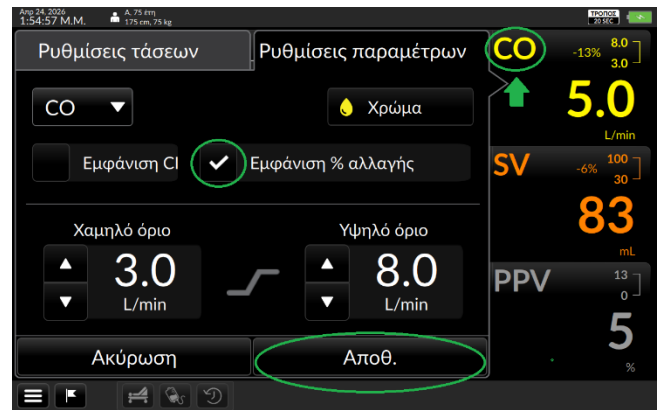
Απρ 24, 2026
1:54:57 Μ.Μ.
Α, 75 ετη
175 cm, 75 kg
ΤΡΟΠΟΣ
20 SEC

Ρυθμίσεις τάσεων
Ρυθμίσεις παραμέτρων

CO
Χρώμα
Εμφάνιση CI
Εμφάνιση % αλλαγής

Χαμηλό όριο
3.0
L/min
Υψηλό όριο
8.0
L/min

Ακύρωση
Αποθ.

CO
-13%
8.0
3.0
5.0
L/min

SV
-6%
100
30
83
mL

PPV
13
0
5
%